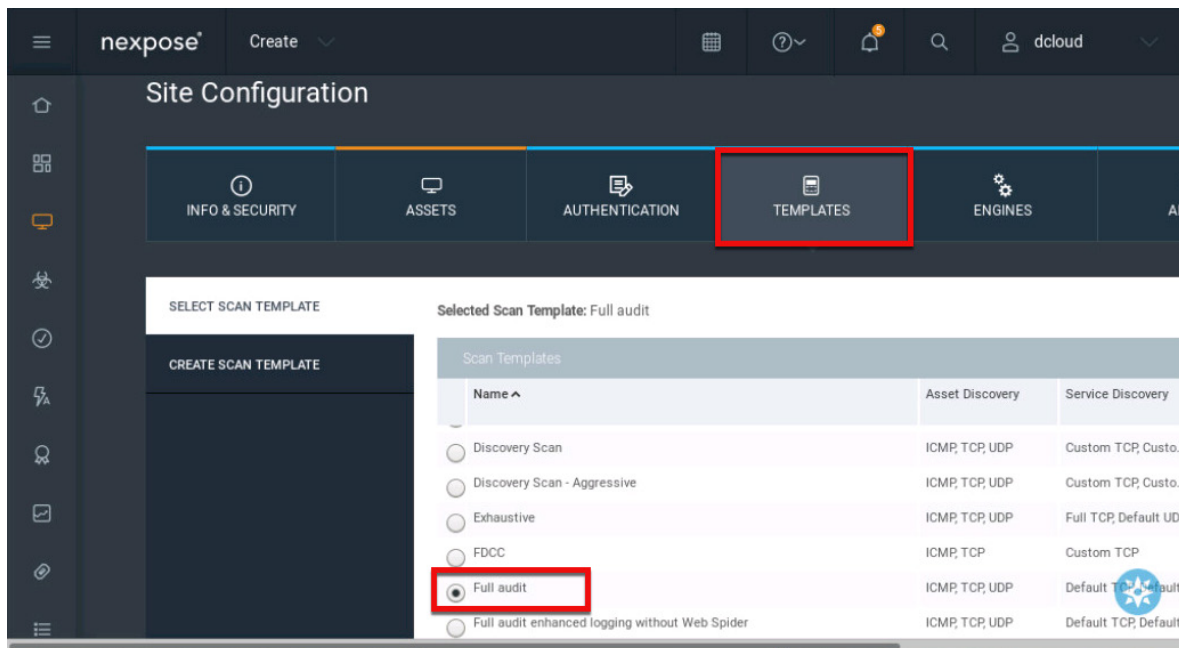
nexpose® Create

5

dcloud

Site Configuration

INFO & SECURITY

ASSETS

AUTHENTICATION

TEMPLATES

ENGINES

A

SELECT SCAN TEMPLATE

CREATE SCAN TEMPLATE

Selected Scan Template: Full audit

Scan Templates

| | Name ^ | Asset Discovery | Service Discovery |
|---|---|---|---|
| | Discovery Scan | ICMP, TCP, UDP | Custom TCP, Custo |
| | Discovery Scan - Aggressive | ICMP, TCP, UDP | Custom TCP, Custo |
| | Exhaustive | ICMP, TCP, UDP | Full TCP, Default UD |
| | FDCC | ICMP, TCP | Custom TCP |
| | Full audit | ICMP, TCP, UDP | Default T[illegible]efault |
| | Full audit enhanced logging without Web Spider | ICMP, TCP, UDP | Default TCP, Default |